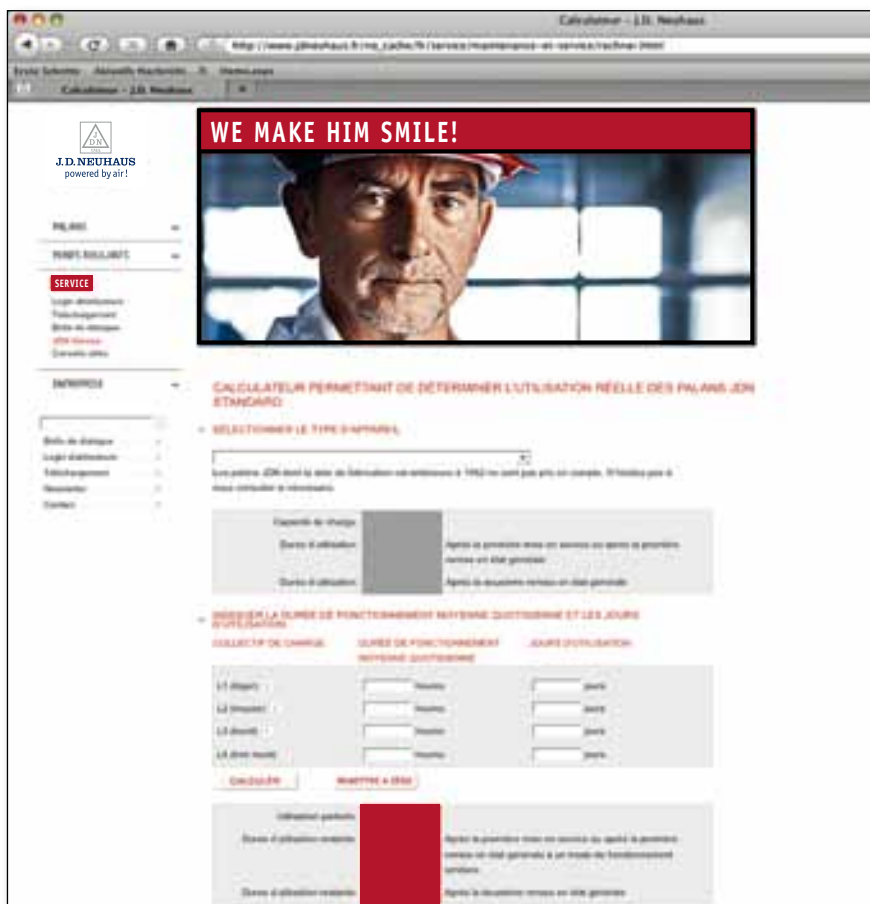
Calculateur – J.D. Neuhaus

http://www.jdneuhaus.fr/no_cache/fr/service/maintenance-et-service/rechner.html

Calculateur – J.D. Neuhaus

J.D.NEUHAUS
powered by air!

PALANS

PONTS ROULANTS

SERVICE
Login distributeurs
Téléchargement
Boîte de dialogue
JDN Service
Conseils utiles

ENTREPRISE

Boîte de dialogue
Login distributeurs
Téléchargement
Newsletter
Contact

WE MAKE HIM SMILE!

CALCULATEUR PERMETTANT DE DÉTERMINER L'UTILISATION RÉELLE DES PALANS JDN STANDARD

SÉLECTIONNER LE TYPE D'APPAREIL

Les palans JDN dont la date de fabrication est antérieure à 1992 ne sont pas pris en compte. N'hésitez pas à nous consulter si nécessaire.

| Capacité de charge | | |
|---|---|---|
| Durée d'utilisation | | Après la première mise en service ou après la première remise en état générale |
| Durée d'utilisation | | Après la deuxième remise en état générale |

SAISISSEZ LA DURÉE DE FONCTIONNEMENT MOYENNE QUOTIDIENNE ET LES JOURS D'UTILISATION

| COLLECTIF DE CHARGE | DURÉE DE FONCTIONNEMENT MOYENNE QUOTIDIENNE | JOURS D'UTILISATION |
|---|---|---|
| L1 (léger) | heures | jours |
| L2 (moyen) | heures | jours |
| L3 (lourd) | heures | jours |
| L4 (très lourd) | heures | jours |

CALCULER   REMETTRE À ZÉRO

| Utilisation partielle | | |
|---|---|---|
| Durée d'utilisation restante | | Après la première mise en service ou après la première remise en état générale à un mode de fonctionnement similaire |
| Durée d'utilisation restante | | Après la deuxième remise en état générale |